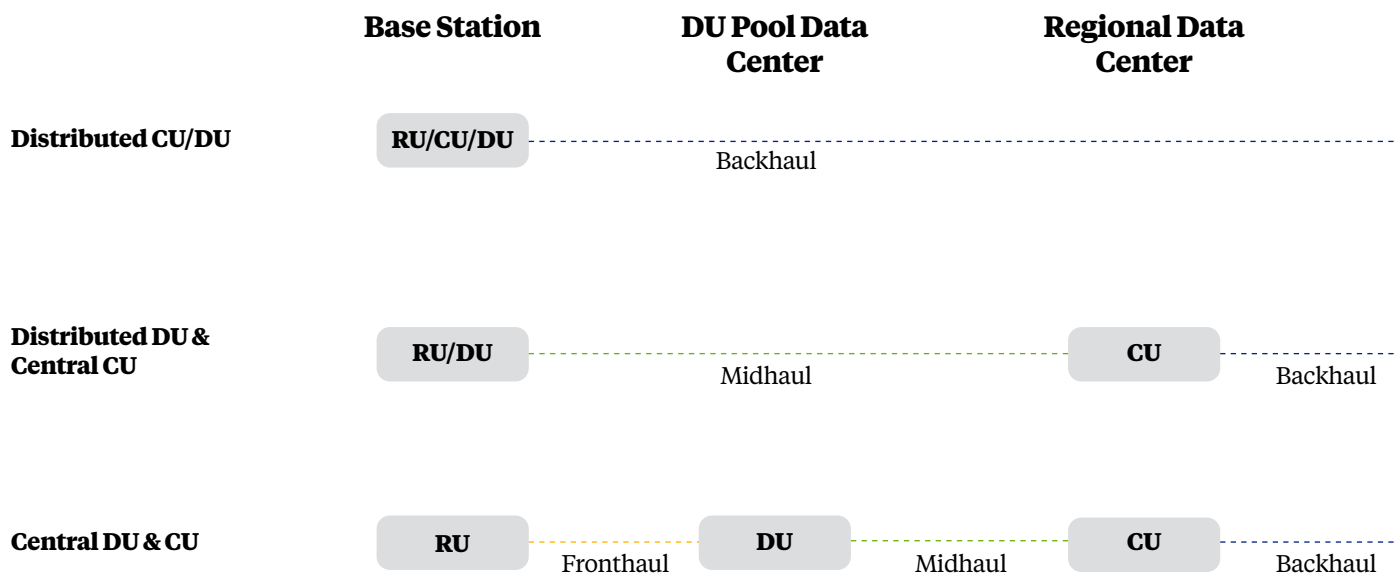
Base Station

DU Pool Data Center

Regional Data Center

Distributed CU/DU

RU/CU/DU

Backhaul

Distributed DU & Central CU

RU/DU

Midhaul

CU

Backhaul

Central DU & CU

RU

Fronthaul

DU

Midhaul

CU

Backhaul